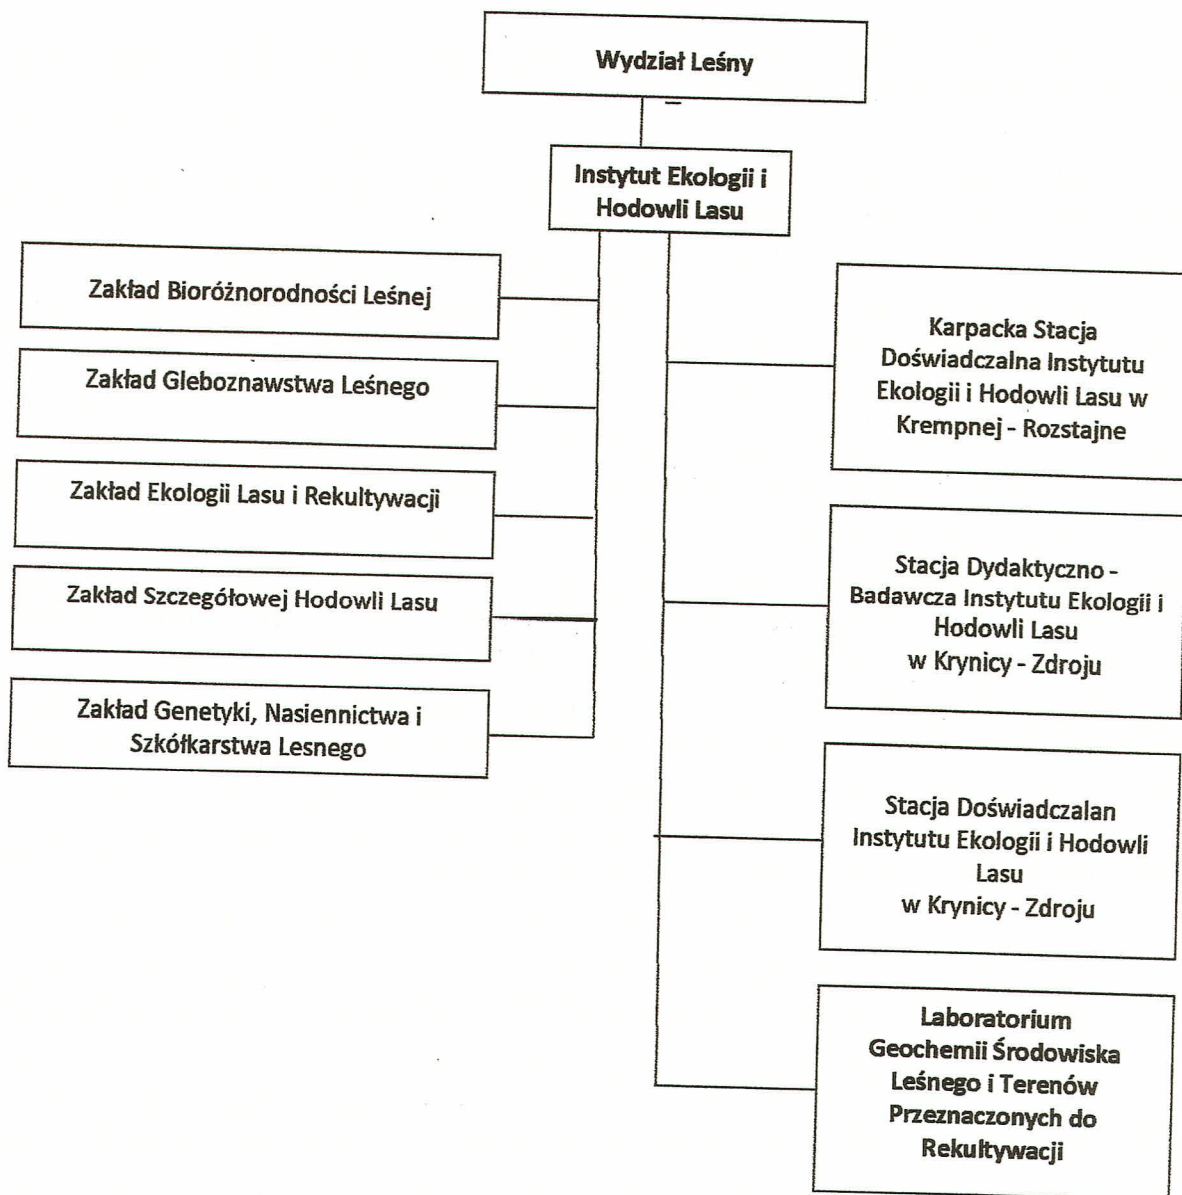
Wydział Leśny

Instytut Ekologii i Hodowli Lasu

Zakład Bioróżnorodności Leśnej

Zakład Gleboznawstwa Leśnego

Zakład Ekologii Lasu i Rekultywacji

Zakład Szczegółowej Hodowli Lasu

Zakład Genetyki, Nasiennictwa i Szkółkarstwa Lesnego

Karpacka Stacja Doświadczalna Instytutu Ekologii i Hodowli Lasu w Krempnej - Rozstajne

Stacja Dydaktyczno - Badawcza Instytutu Ekologii i Hodowli Lasu w Krynicy - Zdroju

Stacja Doświadczalan Instytutu Ekologii i Hodowli Lasu w Krynicy - Zdroju

Laboratorium Geochemii Środowiska Leśnego i Terenów Przeznaczonych do Rekultywacji